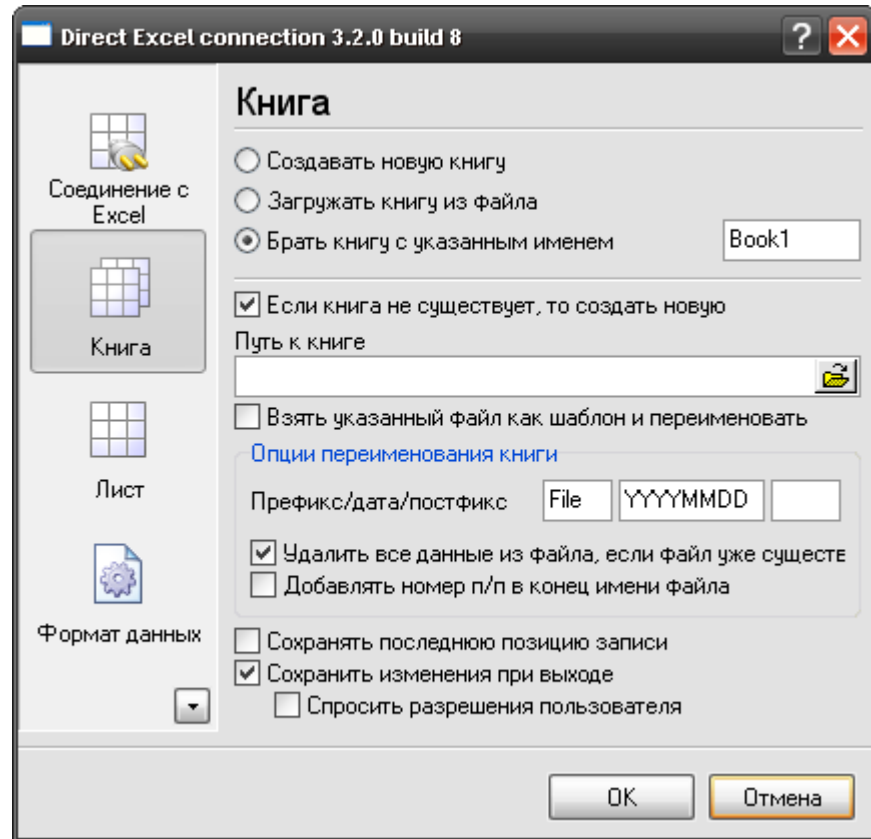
Direct Excel connection 3.2.0 build 8

Соединение с Excel

Книга

Лист

Формат данных

Книга

Создавать новую книгу

Загружать книгу из файла

Брать книгу с указанным именем

Book1

Если книга не существует, то создать новую

Путь к книге

Взять указанный файл как шаблон и переименовать

Опции переименования книги

Префикс/дата/постфикс

File

YYYYMMDD

Удалить все данные из файла, если файл уже существе

Добавлять номер п/п в конец имени файла

Сохранять последнюю позицию записи

Сохранить изменения при выходе

Спросить разрешения пользователя

OK

Отмена